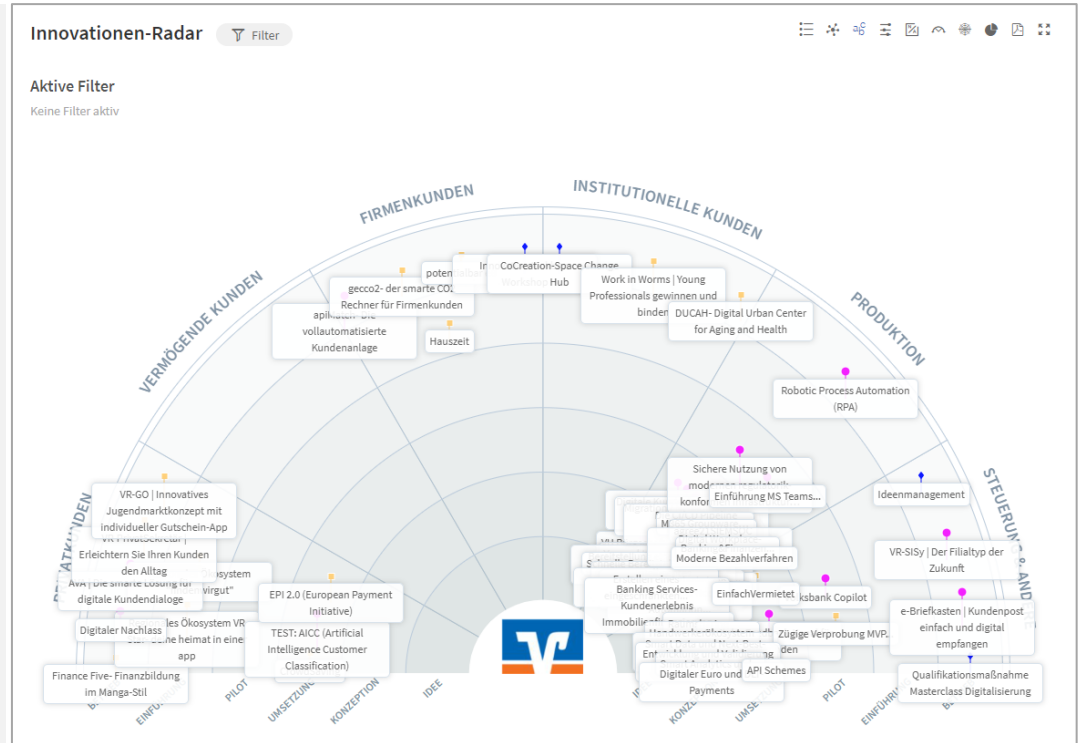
Innovationen-Radar

Filter

Aktive Filter

Keine Filter aktiv

FIRMENKUNDEN

INSTITUTIONELLE KUNDEN

VERMÖGENDE KUNDEN

PRODUKTION

STEUERUNG & AND

PRIVATKUNDEN

CoCreation-Space Change Hub

Work in Worms | Young Professionals gewinnen und binden

DUCAH- Digital Urban Center for Aging and Health

gecco2- der smarte CO2 Rechner für Firmenkunden

apikatch- Die vollautomatisierte Kundenanlage

Hauszeit

Robotic Process Automation (RPA)

Sichere Nutzung von modernen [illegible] konfor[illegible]

Einführung MS Teams...

Ideenmanagement

VR-GO | Innovatives Jugendmarktkonzept mit individueller Gutschein-App

VR-PrivatSekretär | Erleichtern Sie Ihren Kunden den Alltag

AVA | Die smarte Lösung für digitale Kundendialoge

Digitaler Nachlass

Finance Five- Finanzbildung im Manga-Stil

EPI 2.0 (European Payment Initiative)

TEST: AICC (Artificial Intelligence Customer Classification)

Moderne Bezahlverfahren

Banking Services- Kundenerlebnis Immobilie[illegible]

EinfachVermietet

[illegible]ksbank Copilot

VR-SISy | Der Filialtyp der Zukunft

e-Briefkasten | Kundenpost einfach und digital empfangen

Zügige Verprobung MVP...

API Schemes

Digitaler Euro und Payments

Qualifikationsmaßnahme Masterclass Digitalisierung

EINFÜHRUNG

PILOT

UMSETZUNG

KONZEPTION

IDEE

KONZE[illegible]

UMSETZ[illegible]

PILOT

EINFÜHRU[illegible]